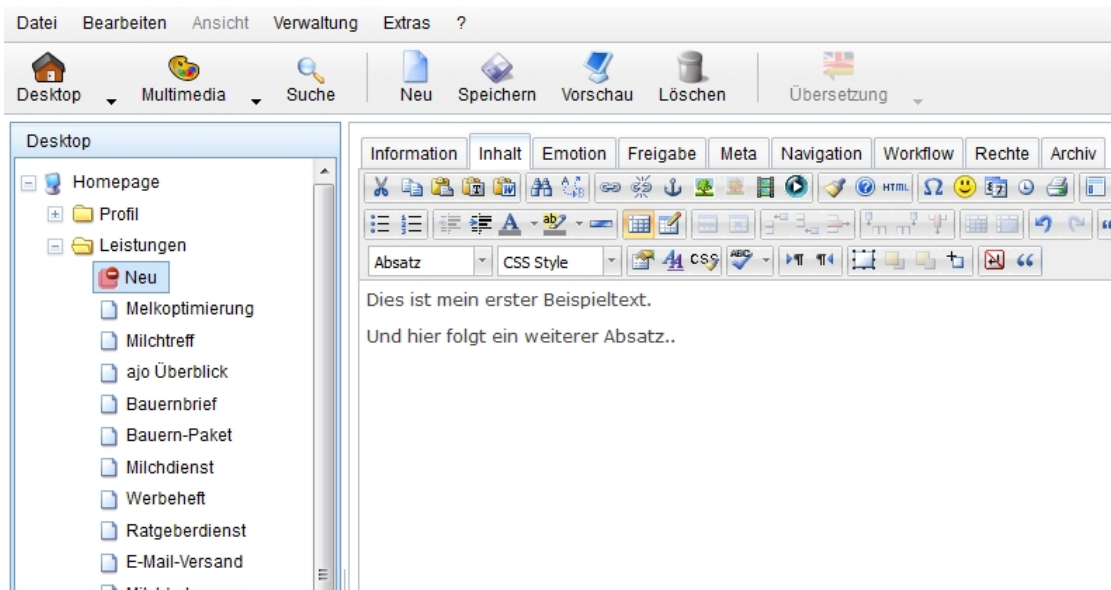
Datei Bearbeiten Ansicht Verwaltung Extras ?

Desktop Multimedia Suche Neu Speichern Vorschau Löschen Übersetzung

Desktop

Homepage
Profil
Leistungen
Neu
Melkoptimierung
Milchtreff
ajo Überblick
Bauernbrief
Bauern-Paket
Milchdienst
Werbeheft
Ratgeberdienst
E-Mail-Versand
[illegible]

Information Inhalt Emotion Freigabe Meta Navigation Workflow Rechte Archiv

Absatz CSS Style

Dies ist mein erster Beispieltext.

Und hier folgt ein weiterer Absatz..